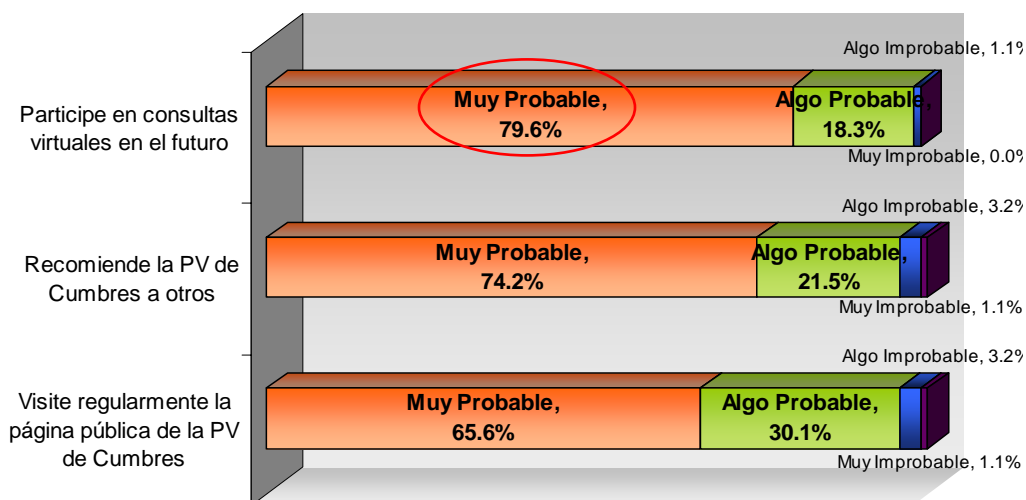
Participe en consultas virtuales en el futuro

Muy Probable, 79.6%

Algo Probable, 18.3%

Algo Improbable, 1.1%

Muy Improbable, 0.0%

Recomiende la PV de Cumbres a otros

Muy Probable, 74.2%

Algo Probable, 21.5%

Algo Improbable, 3.2%

Muy Improbable, 1.1%

Visite regularmente la página pública de la PV de Cumbres

Muy Probable, 65.6%

Algo Probable, 30.1%

Algo Improbable, 3.2%

Muy Improbable, 1.1%